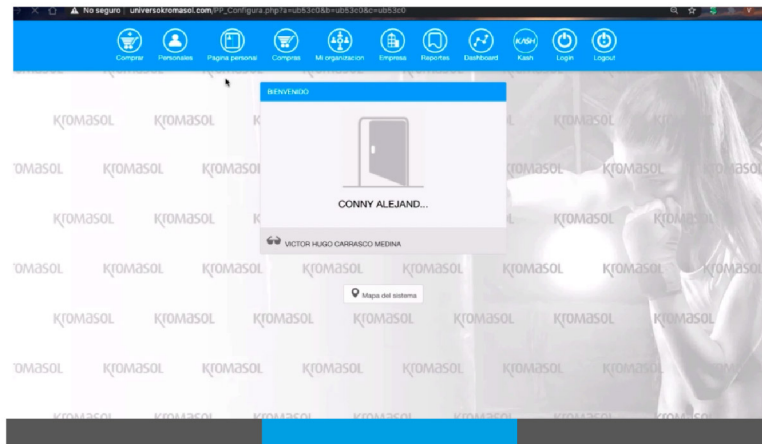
No seguro | universokromasol.com/PP_Configura.php?a=ub63c0&b=ub63c0&c=ub63c0

Comprar Personales Pagina personal Compras Mi organizacion Empresa Reportes Dashboard Kash Login Logout

BIENVENIDO

CONNY ALEJAND...

VICTOR HUGO CARRASCO MEDINA

Mapa del sistema

KROMASOL KROMASOL KROMASOL KROMASOL KROMASOL KROMASOL KROMASOL KROMASOL KROMASOL KROMASOL KROMASOL KROMASOL KROMASOL KROMASOL KROMASOL KROMASOL KROMASOL KROMASOL KROMASOL KROMASOL KROMASOL KROMASOL KROMASOL KROMASOL KROMASOL KROMASOL KROMASOL KROMASOL KROMASOL KROMASOL